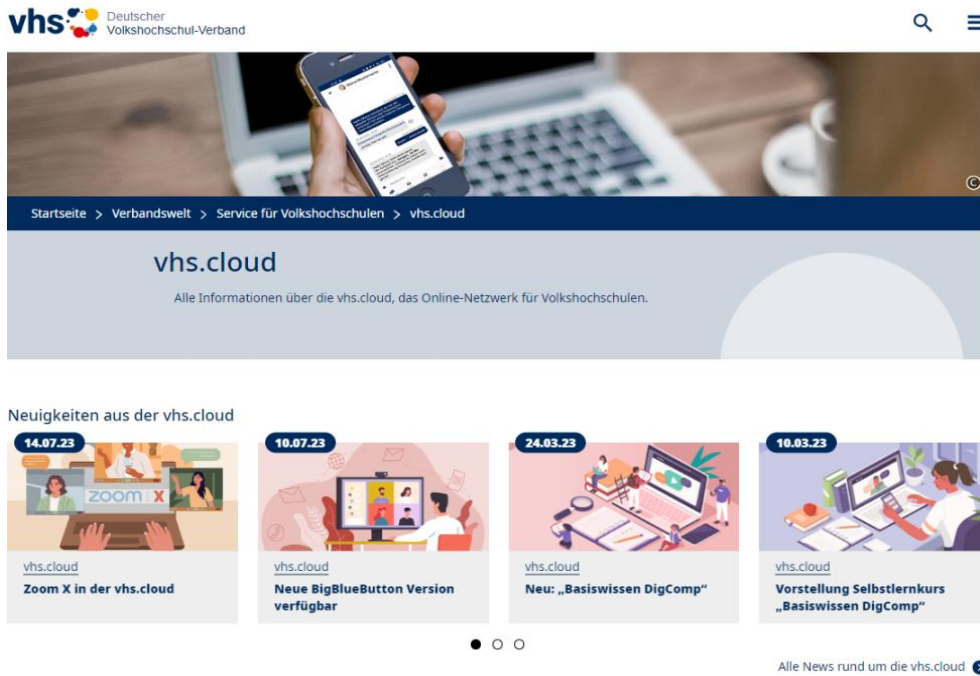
vhs Deutscher Volkshochschul-Verband

Startseite > Verbandswelt > Service für Volkshochschulen > vhs.cloud

vhs.cloud

Alle Informationen über die vhs.cloud, das Online-Netzwerk für Volkshochschulen.

Neuigkeiten aus der vhs.cloud

14.07.23
ZOOM X
vhs.cloud
Zoom X in der vhs.cloud

10.07.23
vhs.cloud
Neue BigBlueButton Version verfügbar

24.03.23
vhs.cloud
Neu: „Basiswissen DigComp"

10.03.23
vhs.cloud
Vorstellung Selbstlernkurs „Basiswissen DigComp"

Alle News rund um die vhs.cloud